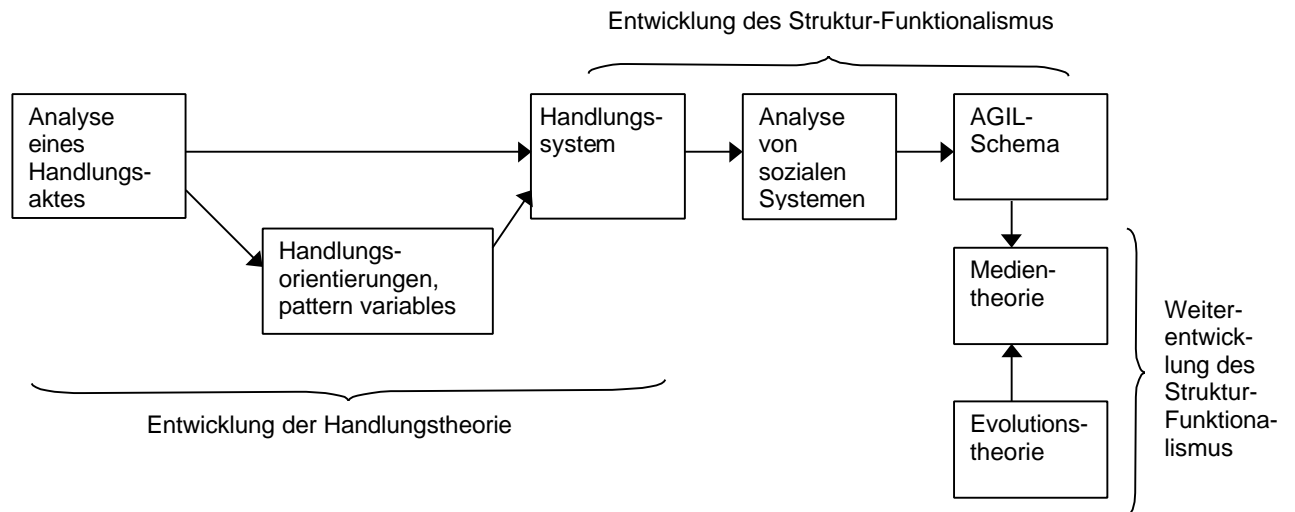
Entwicklung des Struktur-Funktionalismus

Analyse eines Handlungsaktes

Handlungssystem

Analyse von sozialen Systemen

AGIL-Schema

Handlungsorientierungen, pattern variables

Medientheorie

Evolutionstheorie

Weiterentwicklung des Struktur-Funktionalismus

Entwicklung der Handlungstheorie